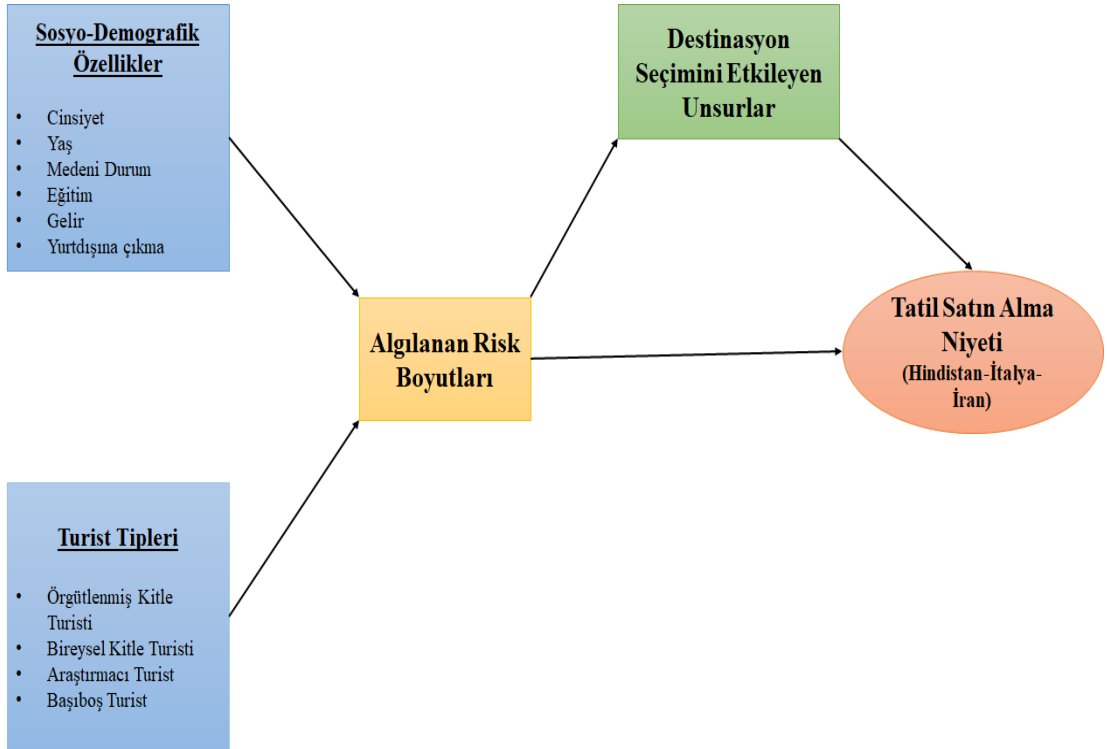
Sosyo-Demografik Özellikler

- Cinsiyet
- Yaş
- Medeni Durum
- Eğitim
- Gelir
- Yurtdışına çıkma

Destinasyon Seçimini Etkileyen Unsurlar

Algılanan Risk Boyutları

Tatil Satın Alma Niyeti
(Hindistan-İtalya-İran)

Turist Tipleri

- Örgütlenmiş Kitle Turisti
- Bireysel Kitle Turisti
- Araştırmacı Turist
- Başıboş Turist